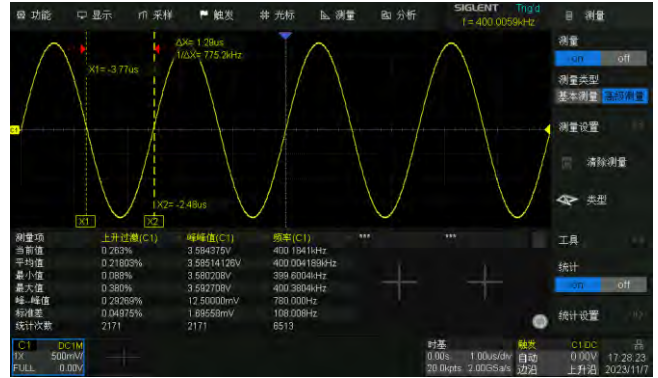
功能 显示 采样 触发 光标 测量 分析 SIGLENT Trig'd f = 400.0059kHz 测量

ΔX= 1.29us
1/ΔX= 775.2kHz
X1= -3.77us
X2= -2.48us
X1 X2
C1

测量
on off
测量类型
基本测量 高级测量
测量设置
清除测量
类型
工具
统计
on off
统计设置

| 测量项 | 上升过冲(C1) | 峰峰值(C1) | 频率(C1) | *** | *** |
|---|---|---|---|---|---|
| 当前值 | 0.263% | 3.594375V | 400.1841kHz | | |
| 平均值 | 0.21803% | 3.59514126V | 400.004189kHz | | |
| 最小值 | 0.088% | 3.580208V | 399.6004kHz | | |
| 最大值 | 0.380% | 3.592708V | 400.3804kHz | | |
| 峰-峰值 | 0.29269% | 12.50000mV | 780.000Hz | | |
| 标准差 | 0.04975% | 1.89559mV | 108.008Hz | | |
| 统计次数 | 2171 | 2171 | 6513 | | |

C1 DC1M
1X 500mV/
FULL 0.00V

时基 0.00s 1.00us/div 20.0kpts 2.00GSa/s
触发 自动 边沿
C1 DC 0.00V 上升沿
17:28:23 2023/11/7